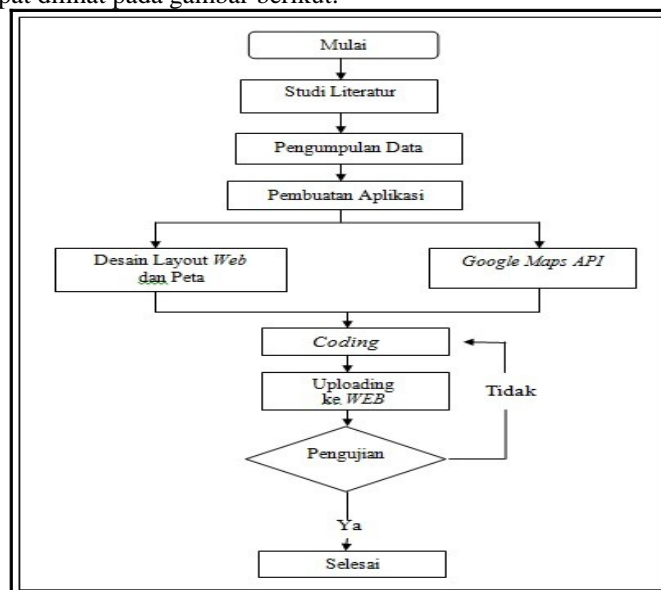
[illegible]pat dilihat pada gambar berikut:

Mulai

Studi Literatur

Pengumpulan Data

Pembuatan Aplikasi

Desain Layout *Web* dan Peta

*Google Maps API*

*Coding*

Uploading ke *WEB*

Tidak

Pengujian

Ya

Selesai